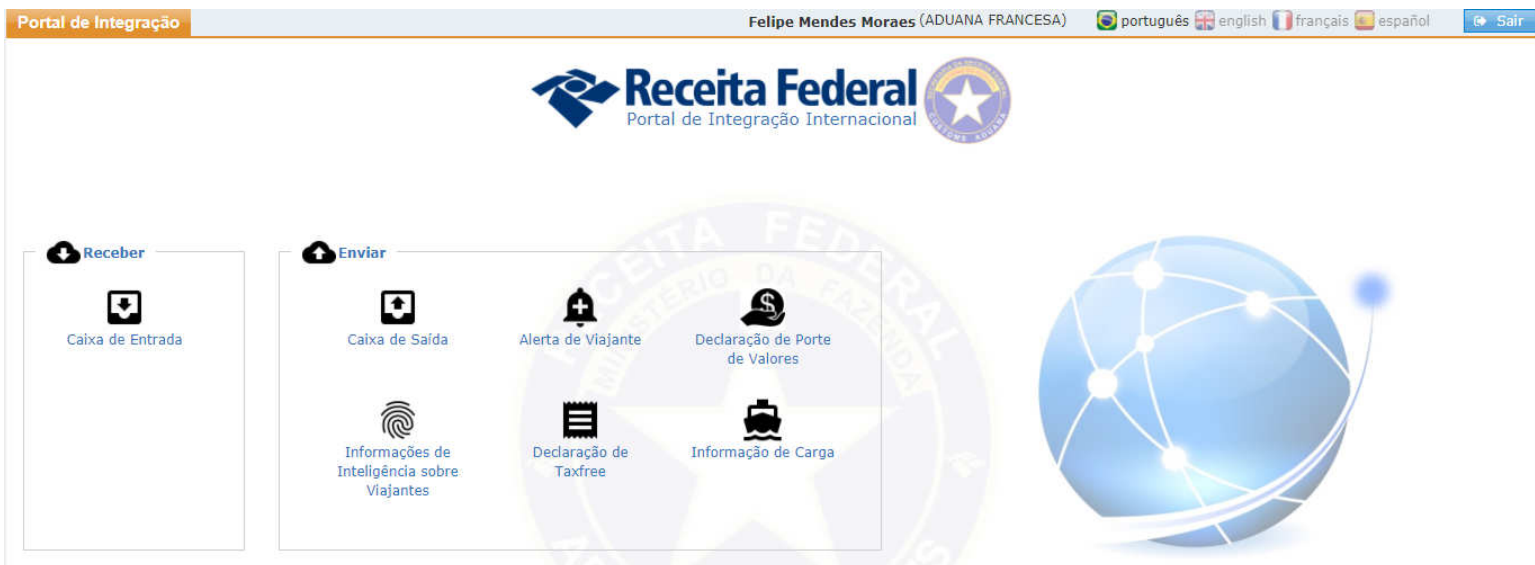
Portal de Integração

Felipe Mendes Moraes (ADUANA FRANCESA) português english français español Sair

Receita Federal
Portal de Integração Internacional

Receber

Caixa de Entrada

Enviar

Caixa de Saída

Alerta de Viajante

Declaração de Porte de Valores

Informações de Inteligência sobre Viajantes

Declaração de Taxfree

Informação de Carga